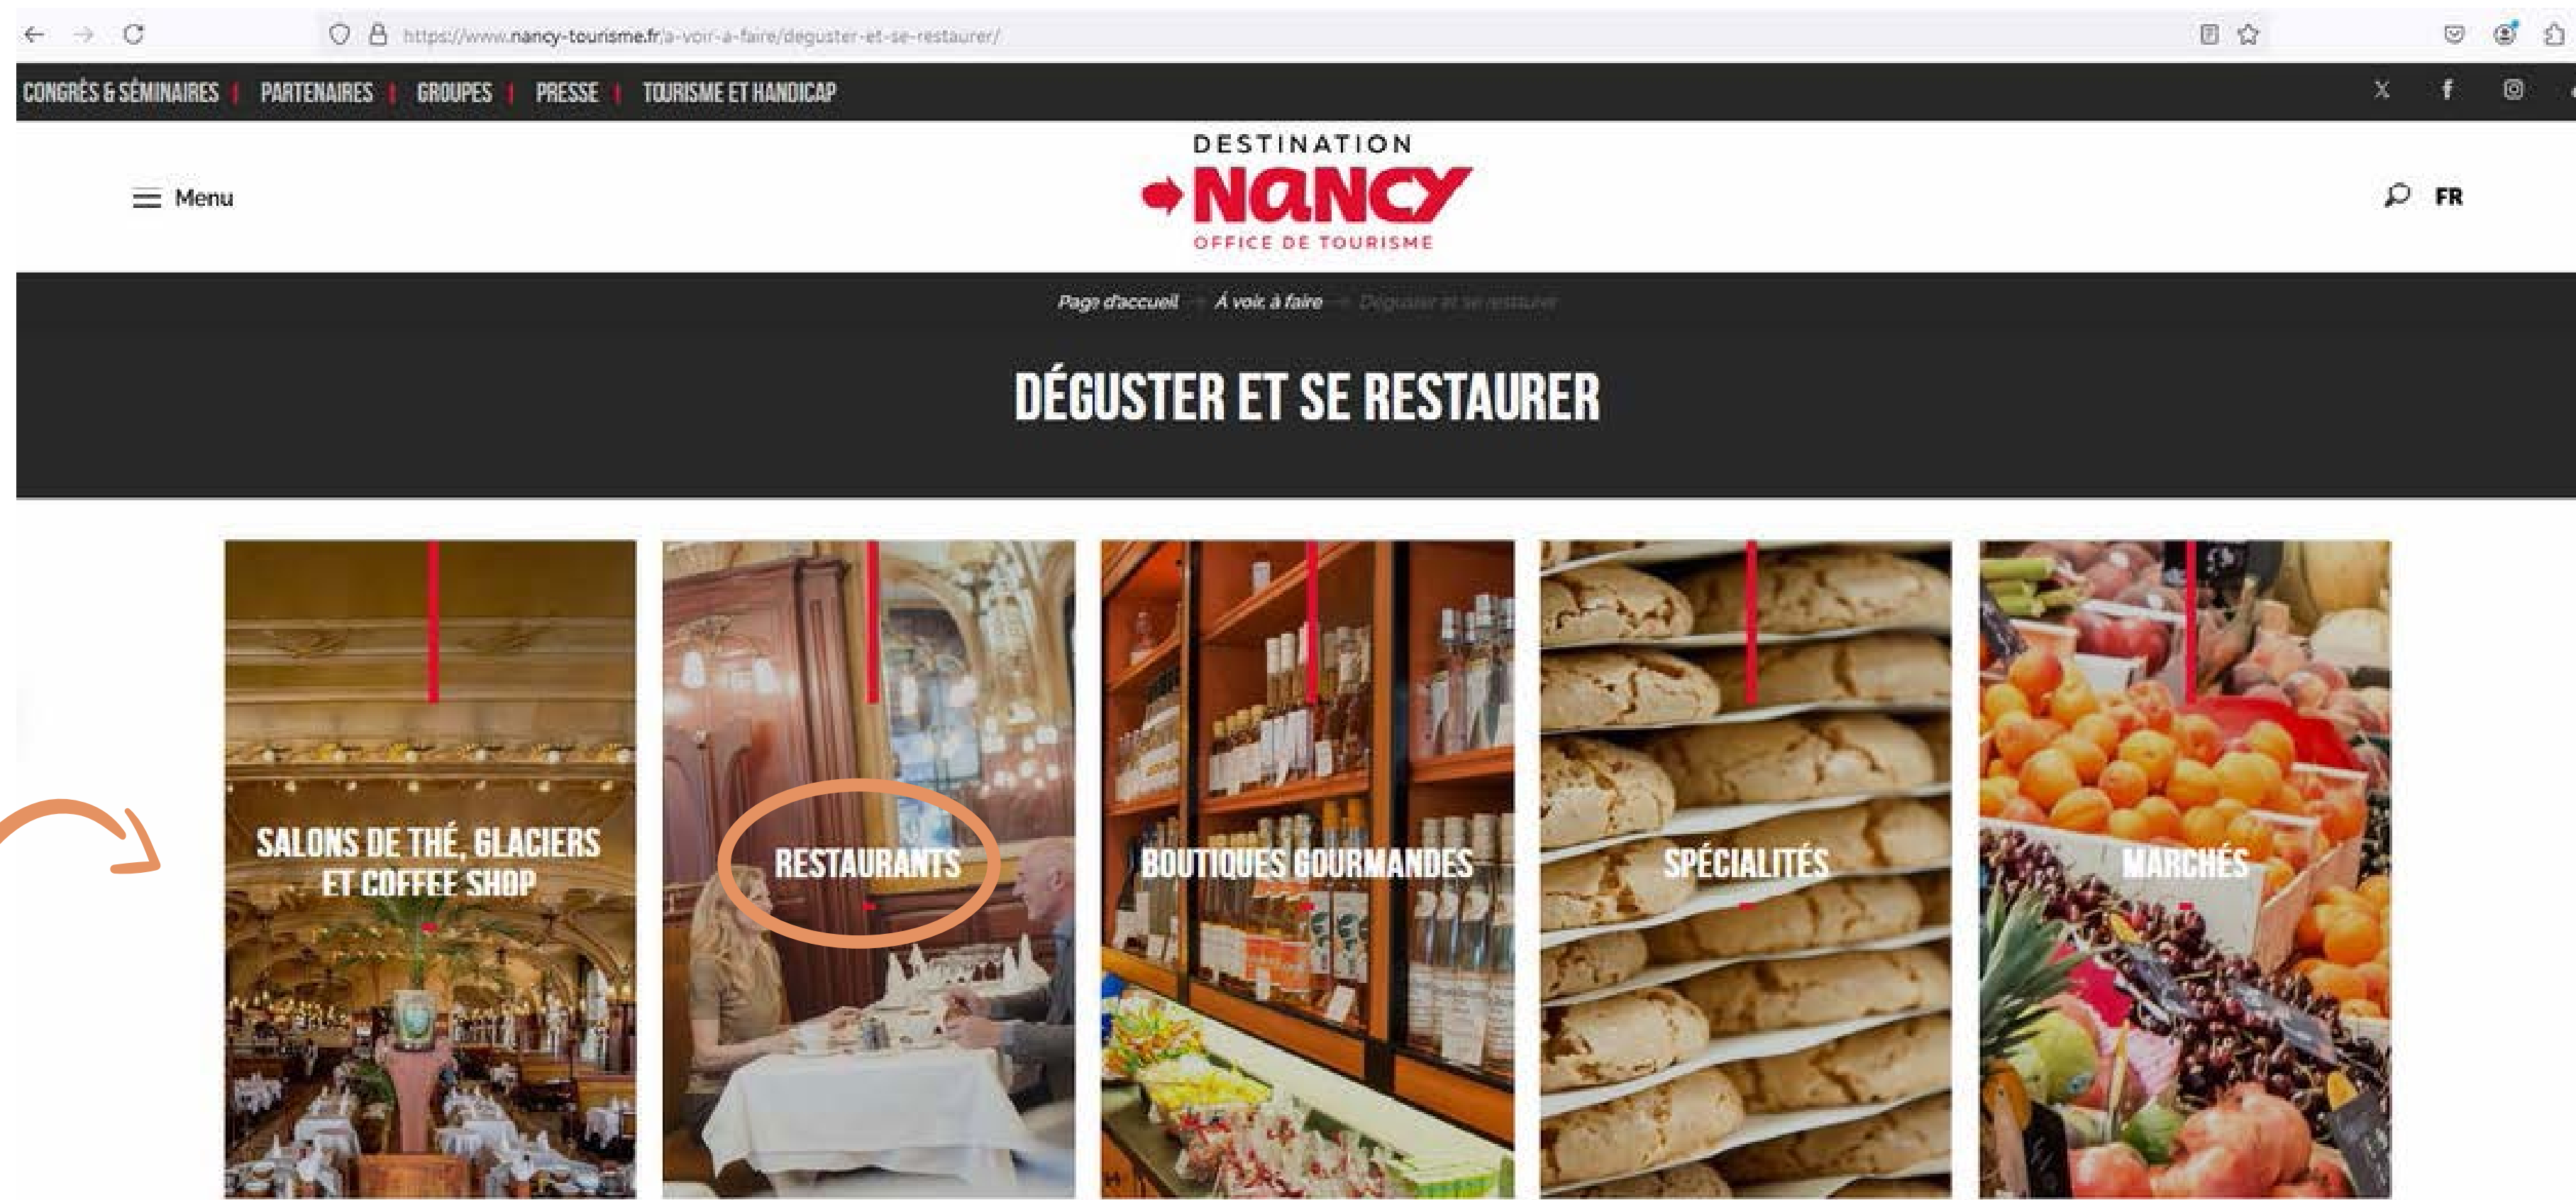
https://www.nancy-tourisme.fr/a-voir-a-faire/deguster-et-se-restaurer/

CONGRÈS & SÉMINAIRES | PARTENAIRES | GROUPES | PRESSE | TOURISME ET HANDICAP

DESTINATION
NANCY
OFFICE DE TOURISME

Menu

FR

Page d'accueil → À voir, à faire → Déguster et se restaurer

DÉGUSTER ET SE RESTAURER

SALONS DE THÉ, GLACIERS ET COFFEE SHOP

RESTAURANTS

BOUTIQUES GOURMANDES

SPÉCIALITÉS

MARCHÉS